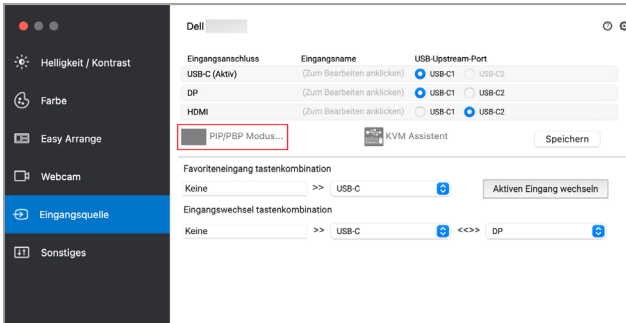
Helligkeit / Kontrast
Farbe
Easy Arrange
Webcam
Eingangsquelle
Sonstiges

Dell

| Eingangsanschluss | Eingangsname | USB-Upstream-Port |
|---|---|---|
| USB-C (Aktiv) | (Zum Bearbeiten anklicken) | USB-C1 USB-C2 |
| DP | (Zum Bearbeiten anklicken) | USB-C1 USB-C2 |
| HDMI | (Zum Bearbeiten anklicken) | USB-C1 USB-C2 |

PIP/PBP Modus...
KVM Assistent
Speichern

Favoriteneingang tastenkombination
Keine >> USB-C
Aktiven Eingang wechseln

Eingangswechsel tastenkombination
Keine >> USB-C <<>> DP